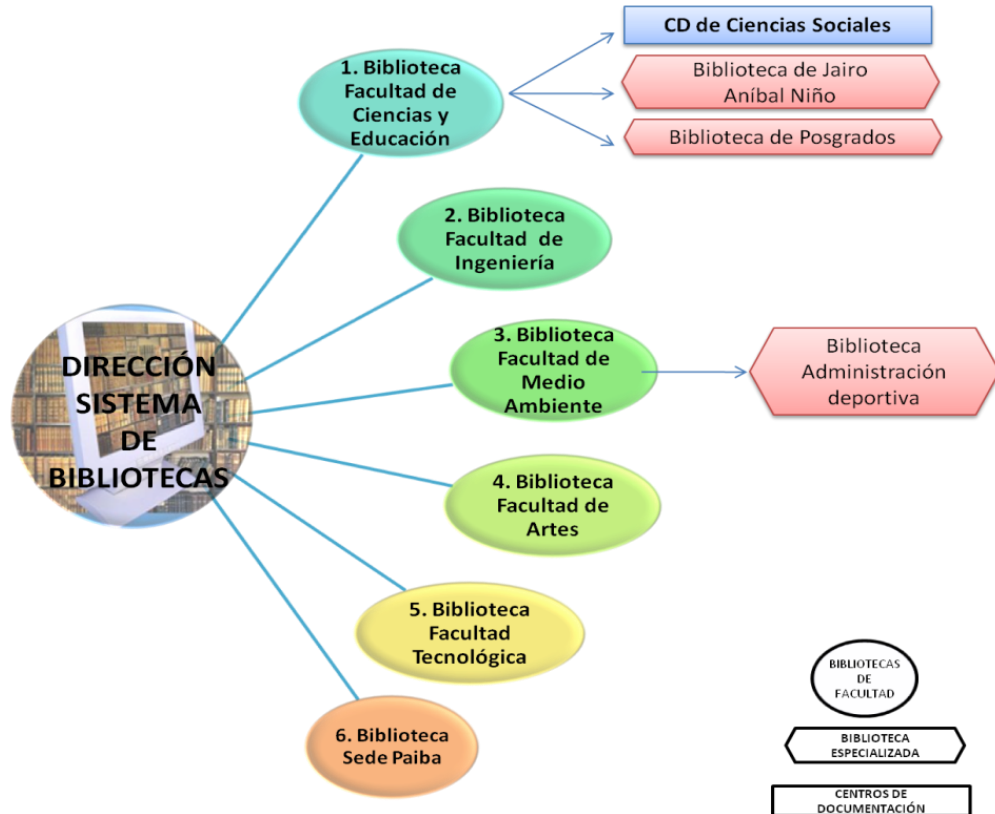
DIRECCIÓN SISTEMA DE BIBLIOTECAS

1. Biblioteca Facultad de Ciencias y Educación

CD de Ciencias Sociales

Biblioteca de Jairo Aníbal Niño

Biblioteca de Posgrados

2. Biblioteca Facultad de Ingeniería

3. Biblioteca Facultad de Medio Ambiente

Biblioteca Administración deportiva

4. Biblioteca Facultad de Artes

5. Biblioteca Facultad Tecnológica

6. Biblioteca Sede Paiba

BIBLIOTECAS DE FACULTAD

BIBLIOTECA ESPECIALIZADA

CENTROS DE DOCUMENTACIÓN